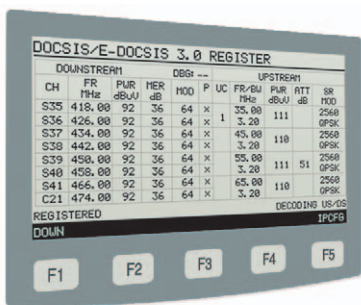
DOCSIS/E-DOCSIS 3.0 REGISTER

DOWNSTREAM DBG: --- UPSTREAM

| CH | FR MHz | PWR dBuV | MER dB | MOD | P | UC | FR/BW MHz | PWR dBuV | ATT dB | SR MOD |
|---|---|---|---|---|---|---|---|---|---|---|
| S35 | 418.00 | 92 | 36 | 64 | × | 1 | 35.00 3.20 | 111 | | 2560 QPSK |
| S36 | 426.00 | 92 | 36 | 64 | × | | | | | |
| S37 | 434.00 | 92 | 36 | 64 | × | | 45.00 3.20 | 110 | | 2560 QPSK |
| S38 | 442.00 | 92 | 36 | 64 | × | | | | | |
| S39 | 450.00 | 92 | 36 | 64 | × | | 55.00 3.20 | 111 | 51 | 2560 QPSK |
| S40 | 458.00 | 92 | 36 | 64 | × | | | | | |
| S41 | 466.00 | 92 | 36 | 64 | × | | 65.00 3.20 | 110 | | 2560 QPSK |
| C21 | 474.00 | 92 | 36 | 64 | × | | | | | |

REGISTERED DECODING US/DS

DOWN IPCFG

F1 F2 F3 F4 F5